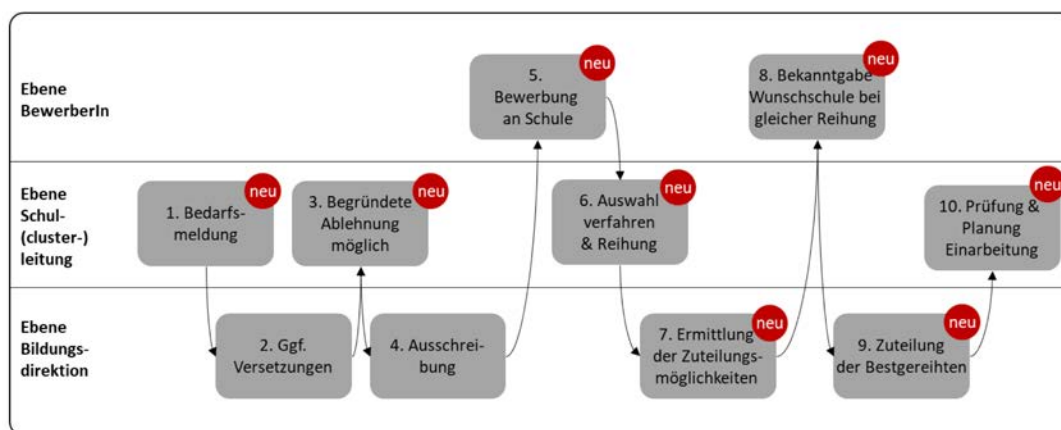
Ebene BewerberIn

Ebene Schul-(cluster-)leitung

Ebene Bildungsdirektion

1. Bedarfsmeldung neu

2. Ggf. Versetzungen

3. Begründete Ablehnung möglich neu

4. Ausschreibung

5. Bewerbung an Schule neu

6. Auswahl verfahren & Reihung neu

7. Ermittlung der Zuteilungsmöglichkeiten neu

8. Bekanntgabe Wunschschule bei gleicher Reihung neu

9. Zuteilung der Bestgereihten neu

10. Prüfung & Planung Einarbeitung neu